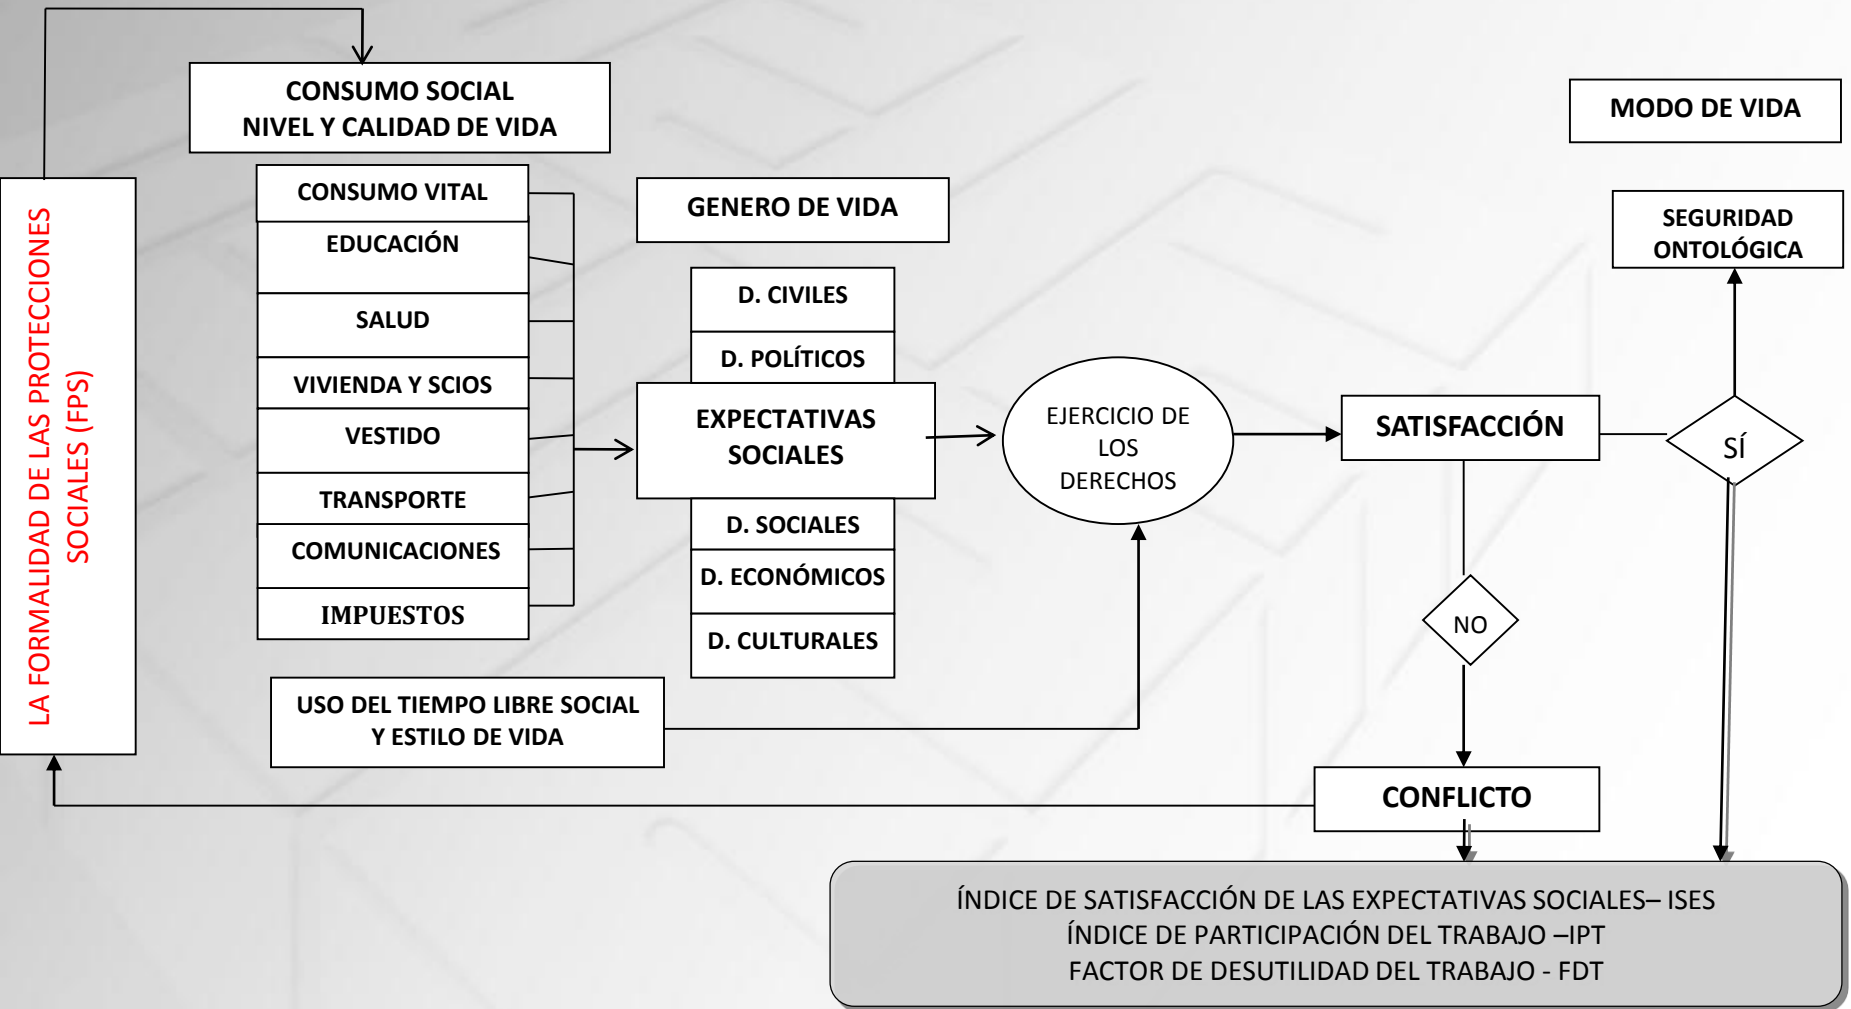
LA FORMALIDAD DE LAS PROTECCIONES SOCIALES (FPS)

CONSUMO SOCIAL
NIVEL Y CALIDAD DE VIDA

CONSUMO VITAL
EDUCACIÓN
SALUD
VIVIENDA Y SCIOS
VESTIDO
TRANSPORTE
COMUNICACIONES
IMPUESTOS

USO DEL TIEMPO LIBRE SOCIAL
Y ESTILO DE VIDA

GENERO DE VIDA

D. CIVILES
D. POLÍTICOS
EXPECTATIVAS SOCIALES
D. SOCIALES
D. ECONÓMICOS
D. CULTURALES

EJERCICIO DE LOS DERECHOS

MODO DE VIDA

SEGURIDAD ONTOLÓGICA

SATISFACCIÓN

SÍ

NO

CONFLICTO

ÍNDICE DE SATISFACCIÓN DE LAS EXPECTATIVAS SOCIALES– ISES
ÍNDICE DE PARTICIPACIÓN DEL TRABAJO –IPT
FACTOR DE DESUTILIDAD DEL TRABAJO - FDT